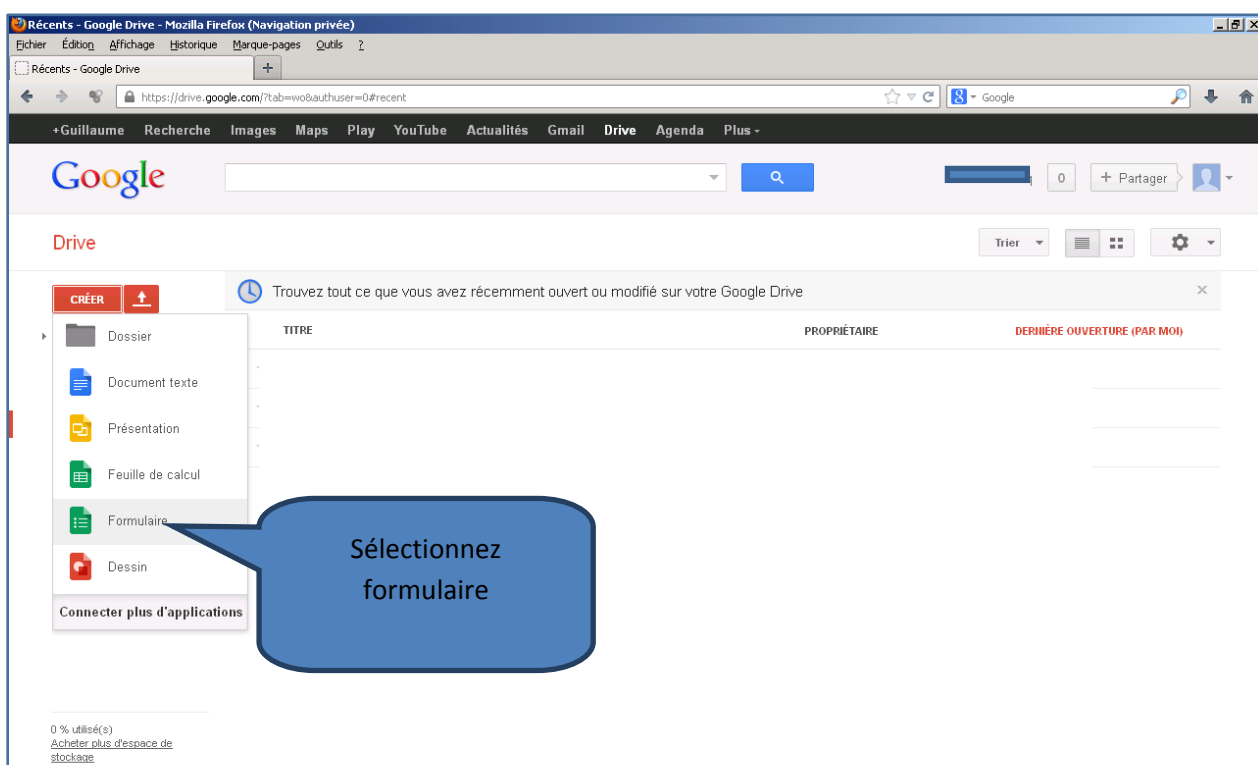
Récents - Google Drive - Mozilla Firefox (Navigation privée)

Fichier Édition Affichage Historique Marque-pages Outils ?

Récents - Google Drive

https://drive.google.com/?tab=wo&authuser=0#recent

Google

+Guillaume Recherche Images Maps Play YouTube Actualités Gmail Drive Agenda Plus

Google

0 + Partager

Drive

Trier

CRÉER

Trouvez tout ce que vous avez récemment ouvert ou modifié sur votre Google Drive

TITRE PROPRIÉTAIRE DERNIÈRE OUVERTURE (PAR MOI)

Dossier

Document texte

Présentation

Feuille de calcul

Formulaire

Dessin

Connecter plus d'applications

Sélectionnez formulaire

0 % utilisé(s)
Acheter plus d'espace de stockage